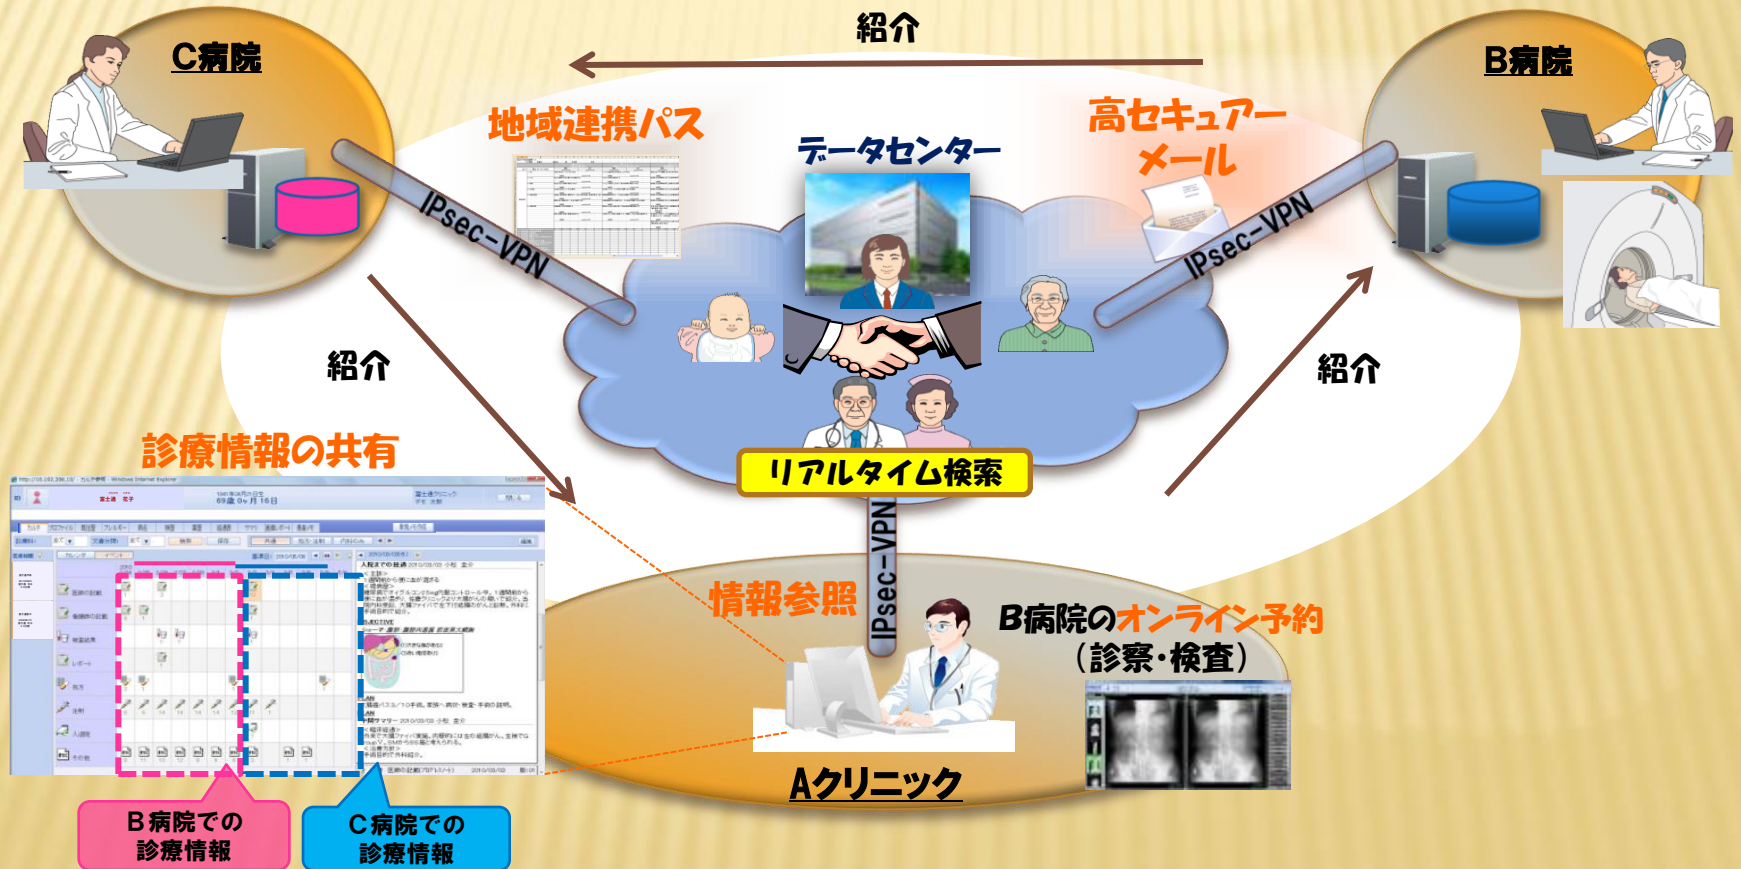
紹介

C病院

B病院

地域連携パス

高セキュアーメール

データセンター

IPsec-VPN

IPsec-VPN

紹介

紹介

診療情報の共有

リアルタイム検索

IPsec-VPN

情報参照

B病院のオンライン予約
（診察・検査）

Aクリニック

B病院での
診療情報

C病院での
診療情報